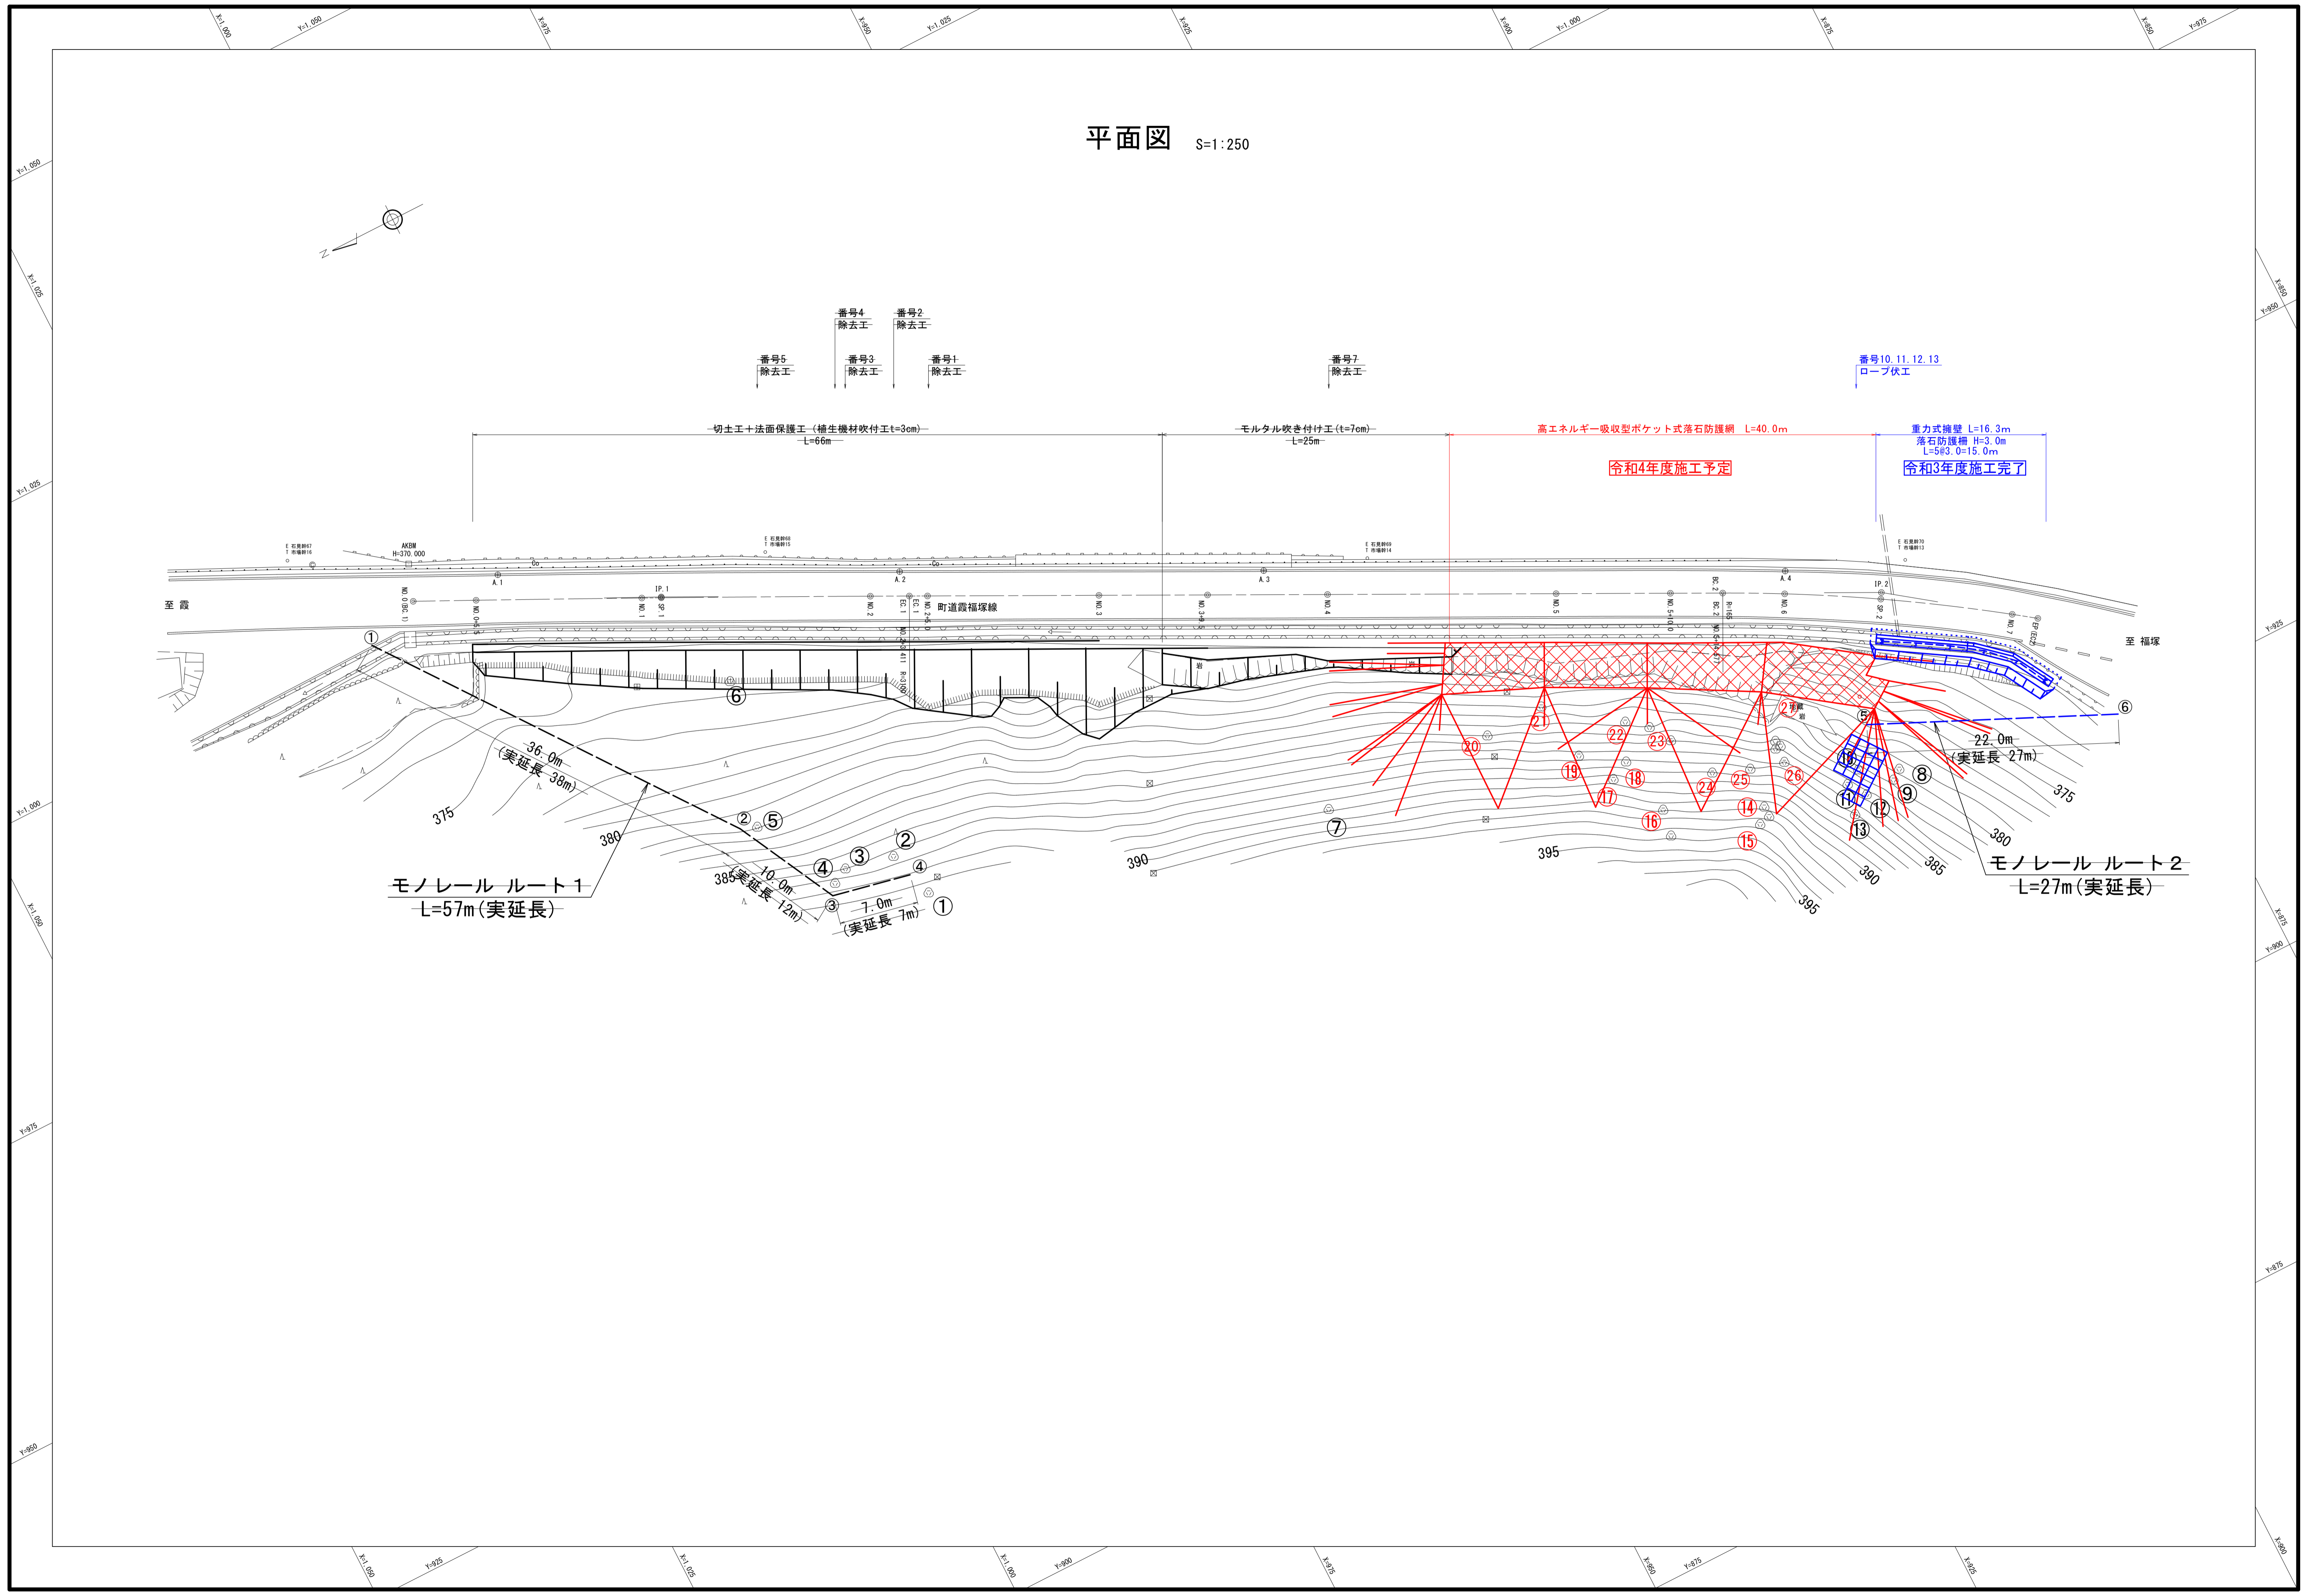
平面図 S=1:250

番号4
除去工

番号2
除去工

番号5
除去工

番号3
除去工

番号1
除去工

番号7
除去工

番号10.11.12.13
ロープ伏工

切土工＋法面保護工（植生機材吹付工t=3cm）
L=66m

モルタル吹き付け工(t=7cm)
L=25m

高エネルギー吸収型ポケット式落石防護網 L=40.0m

令和4年度施工予定

重力式擁壁 L=16.3m
落石防護柵 H=3.0m
L=5@3.0=15.0m

令和3年度施工完了

AKBM
H=370.000

至 霞

町道霞福塚線

至 福塚

IP.1
IP.2

A.1
A.2
A.3
A.4

NO.1
NO.2
NO.3
NO.4
NO.5
NO.6
NO.7

36.0m
(実延長 38m)

10.0m
(実延長 12m)

7.0m
(実延長 7m)

22.0m
(実延長 27m)

モノレール ルート１
L=57m(実延長)

モノレール ルート２
L=27m(実延長)

375
380
385
390
395

① ② ③ ④ ⑤ ⑥ ⑦ ⑧ ⑨ ⑩ ⑪ ⑫ ⑬ ⑭ ⑮ ⑯ ⑰ ⑱ ⑲ ⑳ ㉑ ㉒ ㉓ ㉔ ㉕ ㉖ ㉗

X=1,000
Y=1,050
X=975
X=950
Y=1,025
X=925
X=900
Y=1,000
X=875
X=850
Y=975
Y=1,050
Y=1,025
Y=1,000
Y=975
Y=950
Y=925
Y=900